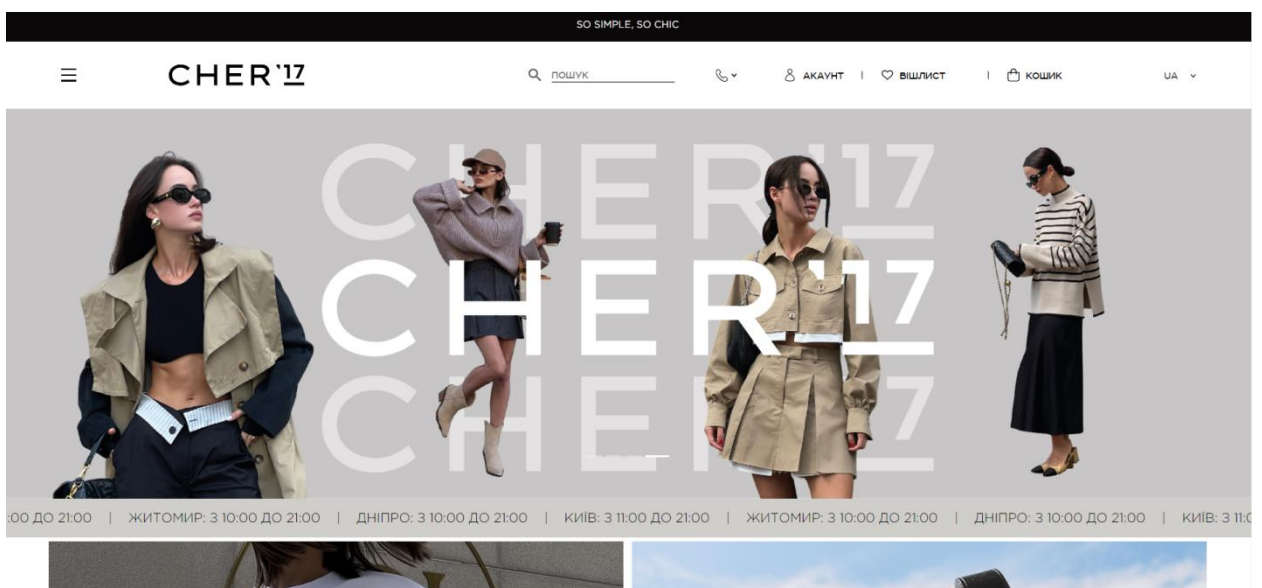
SO SIMPLE, SO CHIC

CHER'17

ПОШУК

АКАУНТ | ВІШЛИСТ | КОШИК

UA

CHER'17
CHER'17
CHER'17

:00 ДО 21:00 | ЖИТОМИР: З 10:00 ДО 21:00 | ДНІПРО: З 10:00 ДО 21:00 | КИЇВ: З 11:00 ДО 21:00 | ЖИТОМИР: З 10:00 ДО 21:00 | ДНІПРО: З 10:00 ДО 21:00 | КИЇВ: З 11:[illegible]